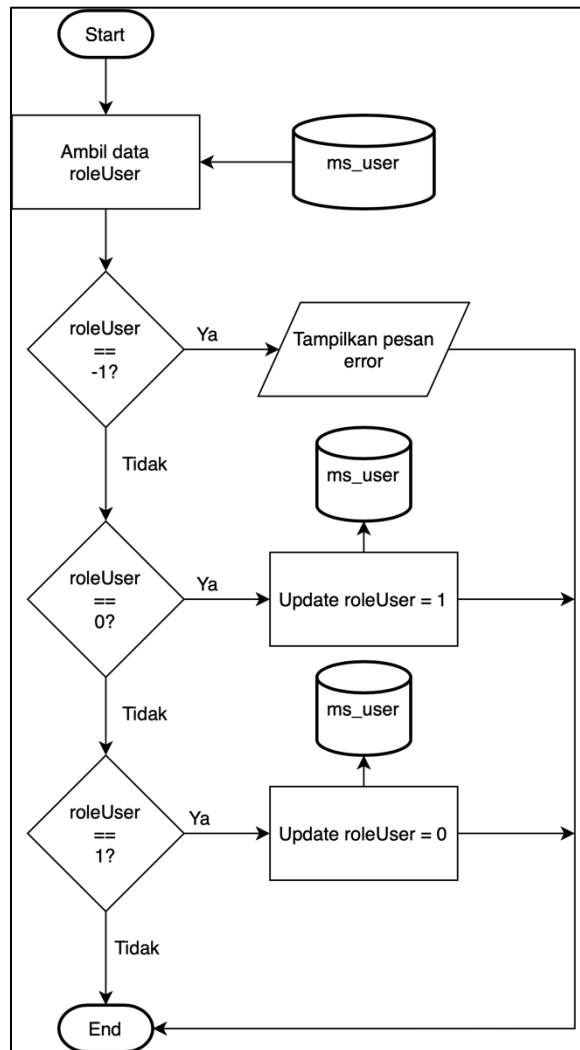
Start

Ambil data roleUser

ms_user

roleUser == -1?

Ya

Tampilkan pesan error

Tidak

ms_user

roleUser == 0?

Ya

Update roleUser = 1

Tidak

ms_user

roleUser == 1?

Ya

Update roleUser = 0

Tidak

End